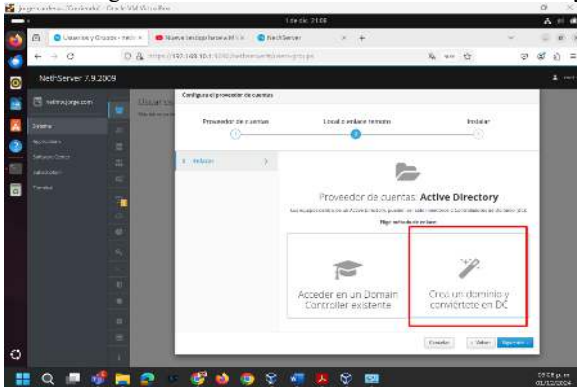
1 de dic 21:08

Usuarios y Grupos - neth ×
Nueva Sección Iriarte ×
NethServer ×

https://192.168.10.1:9090/nethserver#/users-groups

NethServer 7.9.2009

Configurar el proveedor de cuentas

Proveedor de cuentas
Local o enlace remoto
Instalar

Enlazar

Proveedor de cuentas: Active Directory

Elige método de enlace

Acceder en un Domain Controller existente

Crea un dominio y conviértete en DC

Cancelar
< Volver
Siguiente

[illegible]
01/12/2024